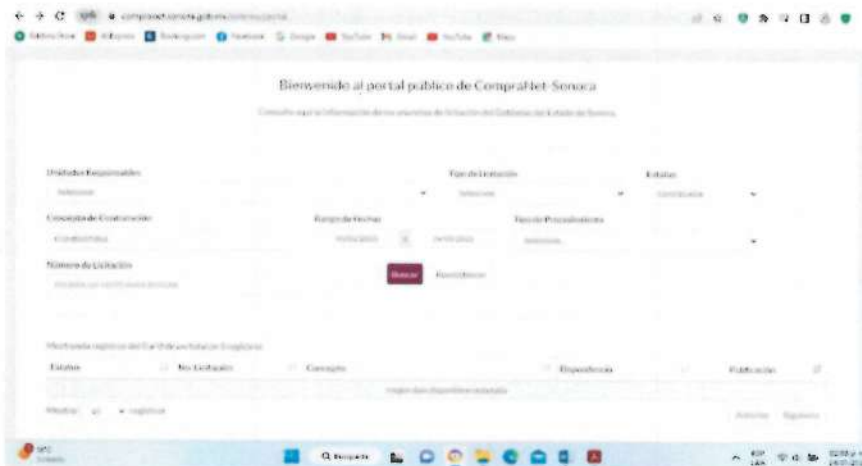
compranet.sonora.gob.mx/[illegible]

Bienvenido al portal publico de CompraNet-Sonora

Consulta aquí la información de los procesos de licitación del Gobierno del Estado de Sonora

Unidades Responsables
Seleccione

Tipo de Licitación
Seleccione

Estatus
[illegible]

Concepto de Contratación
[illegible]

Rango de Fechas
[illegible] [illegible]

Tipo de Procedimiento
Seleccione

Número de Licitación
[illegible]

Buscar
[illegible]

Mostrando registros del 0 al 0 de un total de 0 registros

| Estatus | No. Licitación | Concepto | Dependencia | Publicación |
|---|---|---|---|---|
| Ningún dato disponible en esta tabla | | | | |

Mostrar 10 registros

Anterior Siguiente

Buscar